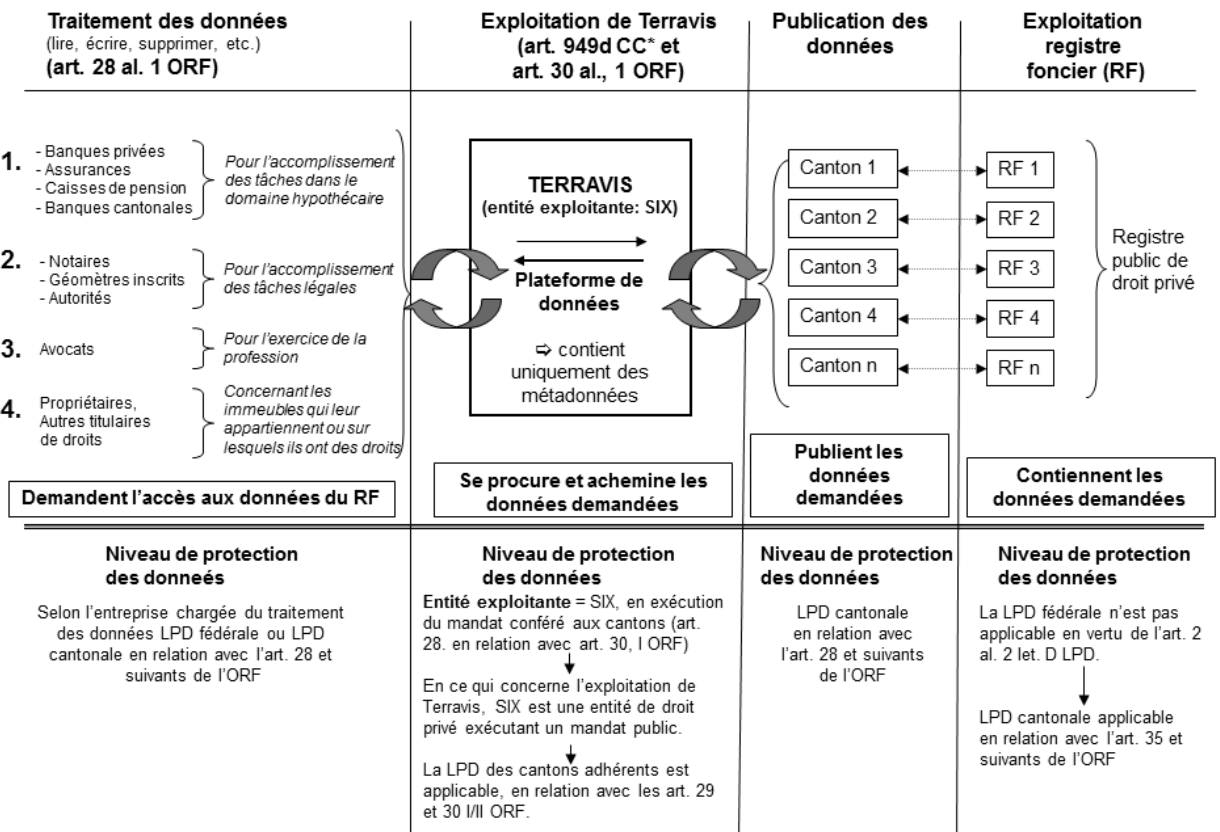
**Traitement des données**
(lire, écrire, supprimer, etc.)
**(art. 28 al. 1 ORF)**

**Exploitation de Terravis (art. 949d CC\* et art. 30 al., 1 ORF)**

**Publication des données**

**Exploitation registre foncier (RF)**

1. - Banques privées
- Assurances
- Caisses de pension
- Banques cantonales

Pour l'accomplissement des tâches dans le domaine hypothécaire

2. - Notaires
- Géomètres inscrits
- Autorités

Pour l'accomplissement des tâches légales

3. Avocats

Pour l'exercice de la profession

4. Propriétaires, Autres titulaires de droits

Concernant les immeubles qui leur appartiennent ou sur lesquels ils ont des droits

**TERRAVIS**
**(entité exploitante: SIX)**

**Plateforme de données**

⇨ contient uniquement des métadonnées

Canton 1
Canton 2
Canton 3
Canton 4
Canton n

RF 1
RF 2
RF 3
RF 4
RF n

Registre public de droit privé

**Demandent l'accès aux données du RF**

**Se procure et achemine les données demandées**

**Publient les données demandées**

**Contiennent les données demandées**

**Niveau de protection des données**

Selon l'entreprise chargée du traitement des données LPD fédérale ou LPD cantonale en relation avec l'art. 28 et suivants de l'ORF

**Niveau de protection des données**

**Entité exploitante** = SIX, en exécution du mandat conféré aux cantons (art. 28. en relation avec art. 30, I ORF)

En ce qui concerne l'exploitation de Terravis, SIX est une entité de droit privé exécutant un mandat public.

La LPD des cantons adhérents est applicable, en relation avec les art. 29 et 30 I/II ORF.

**Niveau de protection des données**

LPD cantonale en relation avec l'art. 28 et suivants de l'ORF

**Niveau de protection des données**

La LPD fédérale n'est pas applicable en vertu de l'art. 2 al. 2 let. D LPD.

LPD cantonale applicable en relation avec l'art. 35 et suivants de l'ORF